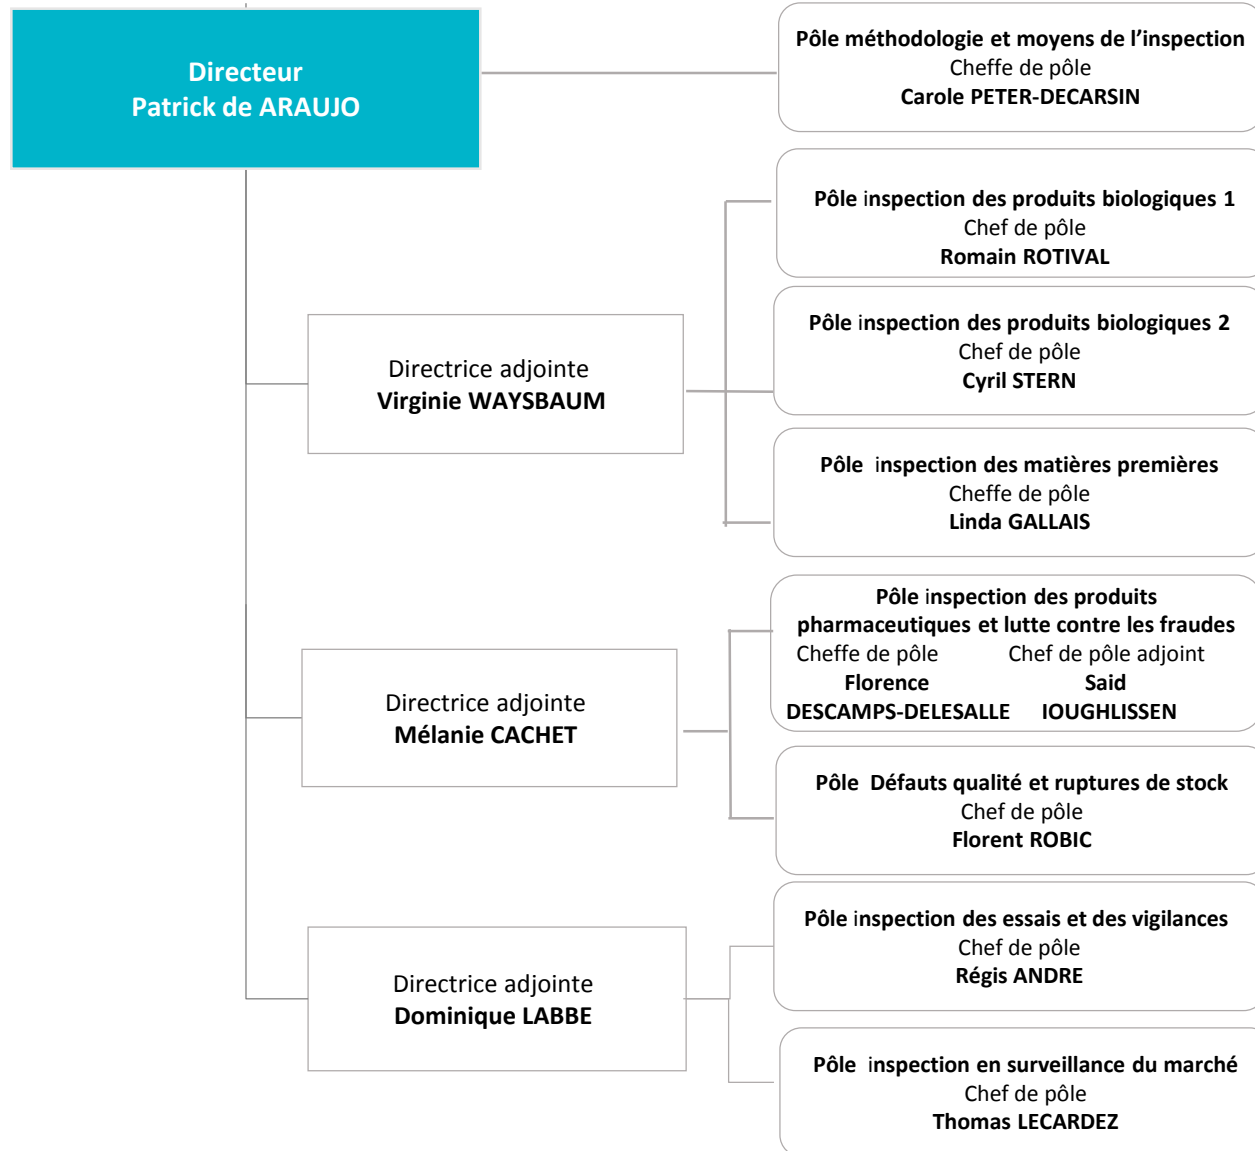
Directeur
Patrick de ARAUJO

Pôle méthodologie et moyens de l'inspection
Cheffe de pôle
Carole PETER-DECARSIN

Directrice adjointe
Virginie WAYSBAUM

Pôle inspection des produits biologiques 1
Chef de pôle
Romain ROTIVAL

Pôle inspection des produits biologiques 2
Chef de pôle
Cyril STERN

Pôle inspection des matières premières
Cheffe de pôle
Linda GALLAIS

Directrice adjointe
Mélanie CACHET

Pôle inspection des produits pharmaceutiques et lutte contre les fraudes
Cheffe de pôle
Florence DESCAMPS-DELESALLE
Chef de pôle adjoint
Said IOUGHLISSEN

Pôle Défauts qualité et ruptures de stock
Chef de pôle
Florent ROBIC

Directrice adjointe
Dominique LABBE

Pôle inspection des essais et des vigilances
Chef de pôle
Régis ANDRE

Pôle inspection en surveillance du marché
Chef de pôle
Thomas LECARDEZ